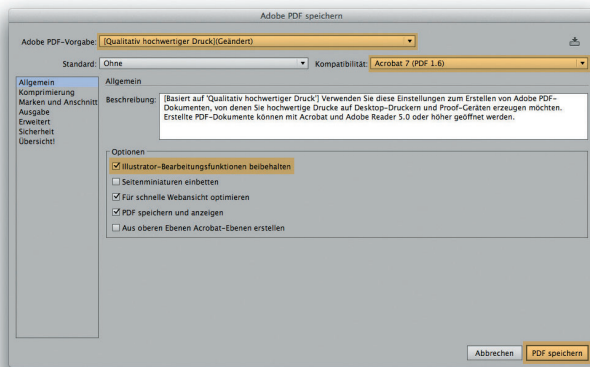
Adobe PDF speichern

Adobe PDF-Vorgabe: [Qualitativ hochwertiger Druck](Geändert)

Standard: Ohne

Kompatibilität: Acrobat 7 (PDF 1.6)

Allgemein
Komprimierung
Marken und Anschnitt
Ausgabe
Erweitert
Sicherheit
Übersicht

Allgemein

Beschreibung: [Basiert auf 'Qualitativ hochwertiger Druck'] Verwenden Sie diese Einstellungen zum Erstellen von Adobe PDF-Dokumenten, von denen Sie hochwertige Drucke auf Desktop-Druckern und Proof-Geräten erzeugen möchten. Erstellte PDF-Dokumente können mit Acrobat und Adobe Reader 5.0 oder höher geöffnet werden.

Optionen
Illustrator-Bearbeitungsfunktionen beibehalten
Seitenminiaturen einbetten
Für schnelle Webansicht optimieren
PDF speichern und anzeigen
Aus oberen Ebenen Acrobat-Ebenen erstellen

Abbrechen
PDF speichern